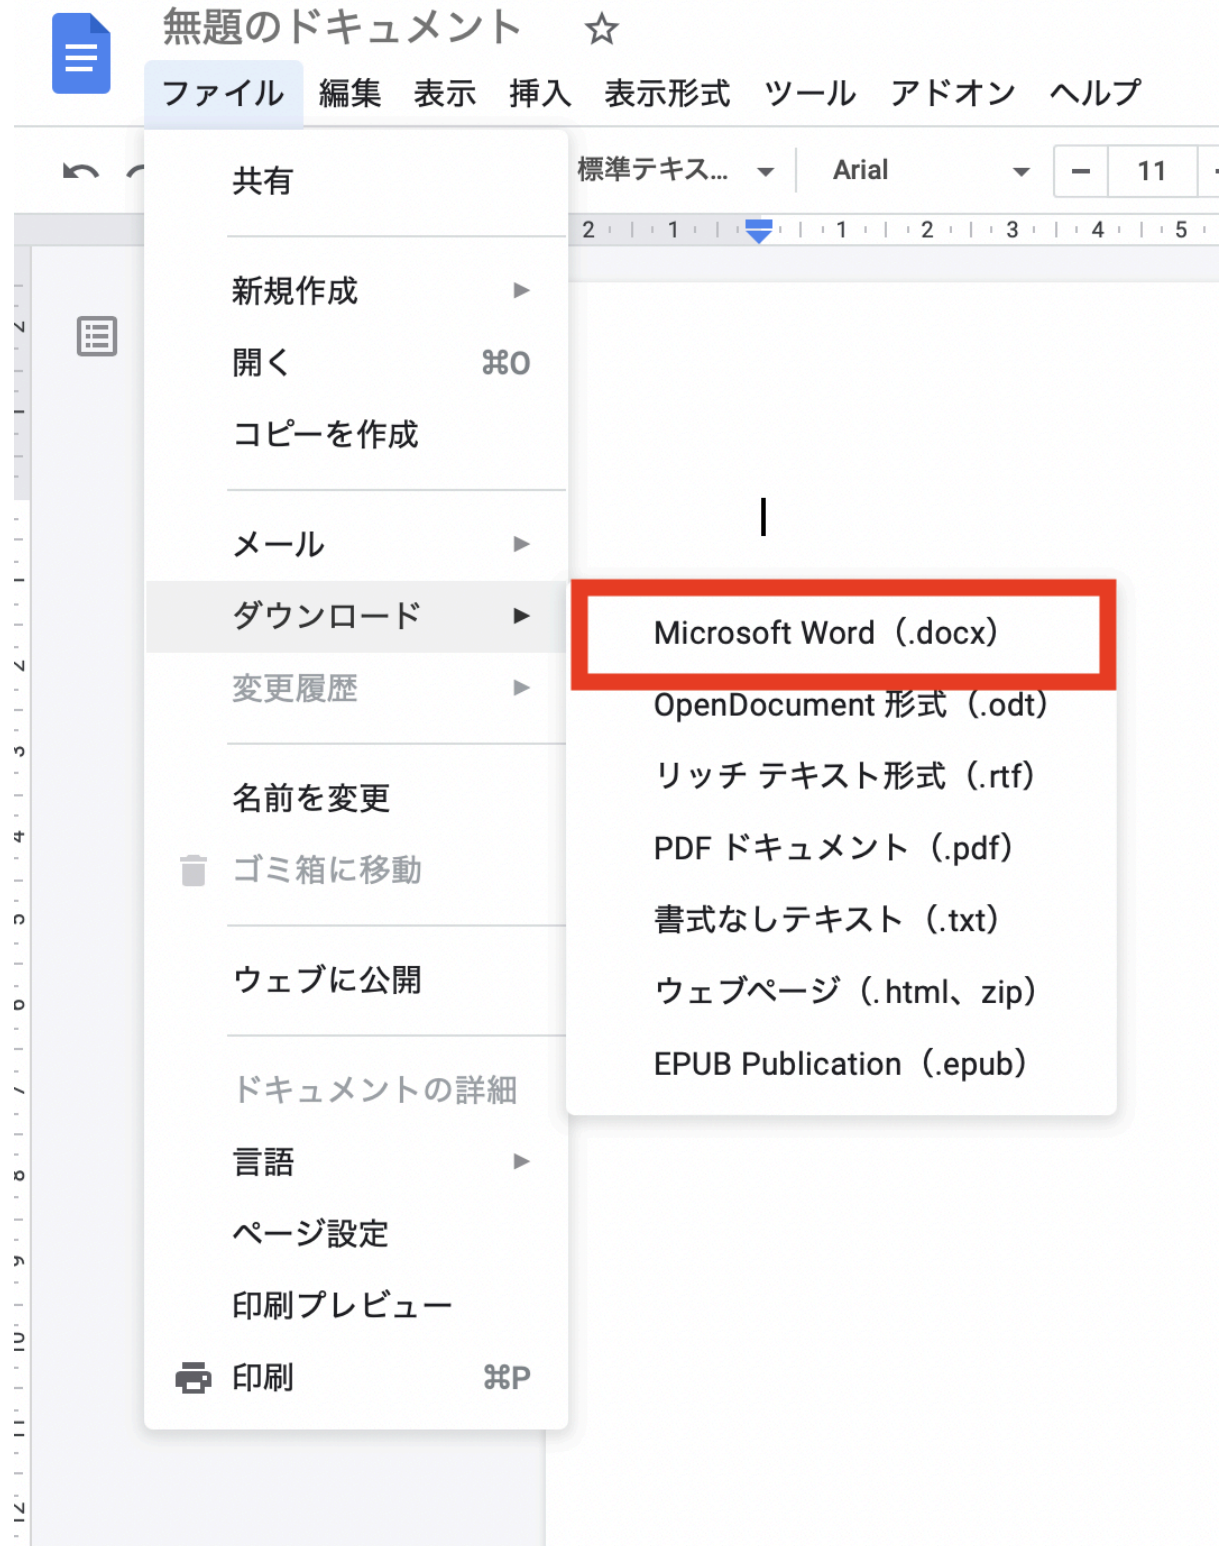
無題のドキュメント ☆

ファイル 編集 表示 挿入 表示形式 ツール アドオン ヘルプ

標準テキス... Arial − 11

2 1 1 2 3 4 5

共有

新規作成 ▶
開く ⌘O
コピーを作成

メール ▶
ダウンロード ▶
変更履歴 ▶

名前を変更
ゴミ箱に移動

ウェブに公開

ドキュメントの詳細
言語 ▶
ページ設定
印刷プレビュー
印刷 ⌘P

Microsoft Word（.docx）
OpenDocument 形式（.odt）
リッチ テキスト形式（.rtf）
PDF ドキュメント（.pdf）
書式なしテキスト（.txt）
ウェブページ（.html、zip）
EPUB Publication（.epub）